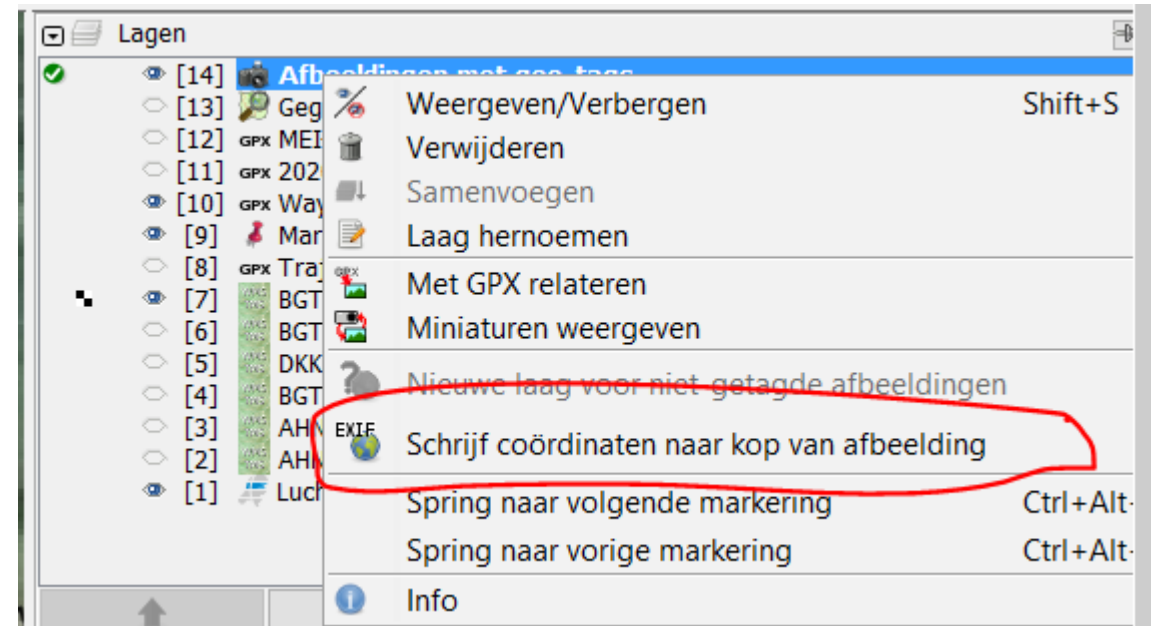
Lagen

[14] Afbeeldingen met geo-tags
[13] Geg
[12] GPX MEI
[11] GPX 202
[10] GPX Way
[9] Mar
[8] GPX Traj
[7] BGT
[6] BGT
[5] DKK
[4] BGT
[3] AHN
[2] AHN
[1] Luch

Weergeven/Verbergen Shift+S
Verwijderen
Samenvoegen
Laag hernoemen
GPX
Met GPX relateren
Miniaturen weergeven
Nieuwe laag voor niet-getagde afbeeldingen
EXIF
Schrijf coördinaten naar kop van afbeelding
Spring naar volgende markering Ctrl+Alt
Spring naar vorige markering Ctrl+Alt
Info